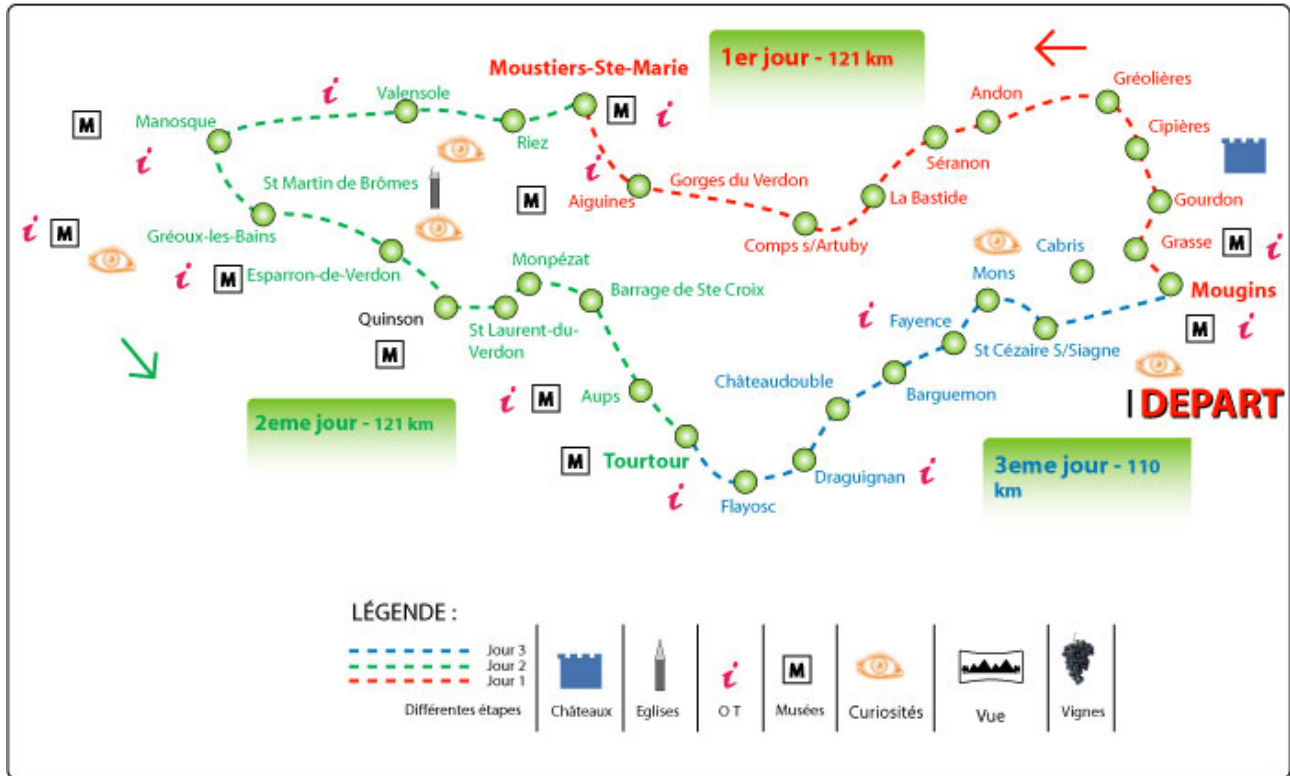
1er jour - 121 km

Moustiers-Ste-Marie

Gréolières
Andon
Cipières
Séranon
Gourdon
La Bastide
Gorges du Verdon
Aiguines
Comps s/Artuby
Grasse
Cabris
Mons
Mougins
Fayence
St Cézaire S/Siagne
DEPART

M
Manosque
Valensole
Riez
St Martin de Brômes
Gréoux-les-Bains
Esparron-de-Verdon
Quinson
Monpézat
Barrage de Ste Croix
St Laurent-du-Verdon
Aups
Tourtour
Flayosc
Draguignan
Châteaudouble
Barguemon

2eme jour - 121 km

3eme jour - 110 km

LÉGENDE :

Jour 3
Jour 2
Jour 1
Différentes étapes

| Châteaux | Eglises | O T | Musées | Curiosités | Vue | Vignes |
|---|---|---|---|---|---|---|